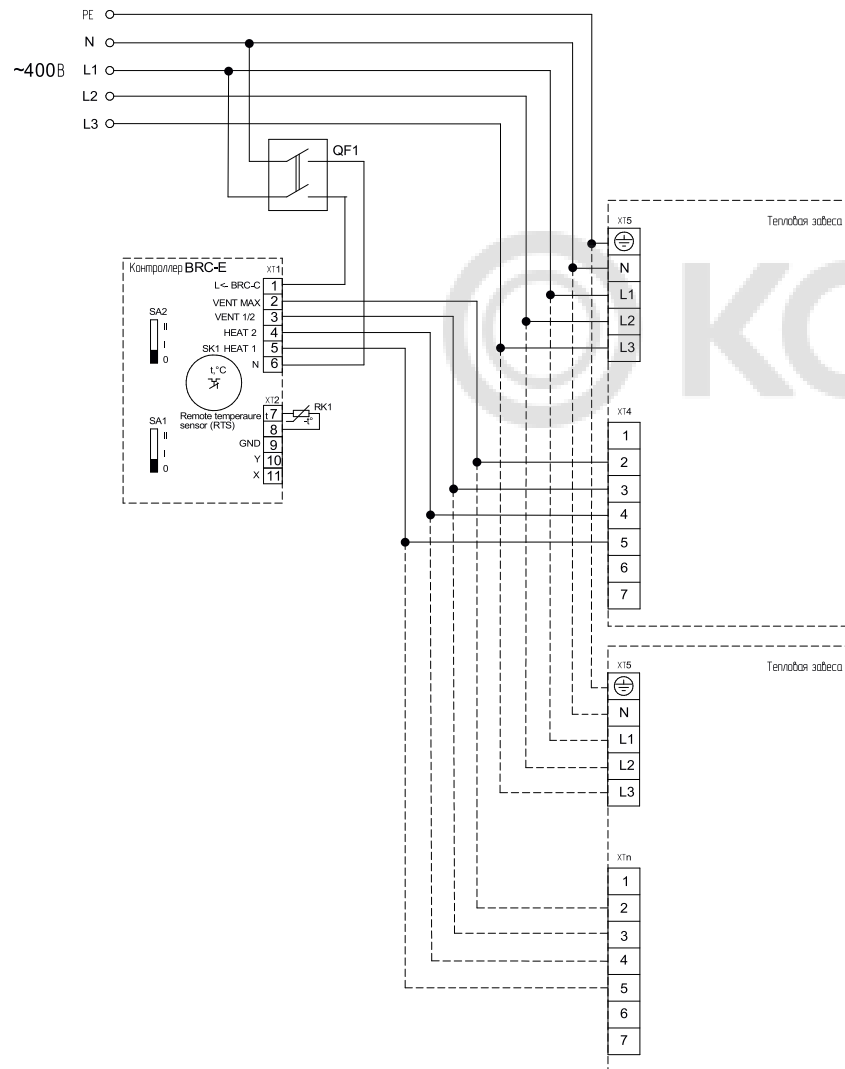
PE
N
~400В L1
L2
L3

QF1

Контроллер BRC-E
XT1
L<- BRC-C 1
VENT MAX 2
VENT 1/2 3
HEAT 2 4
SK1 HEAT 1 5
N 6

SA2
II
I
0

t,°C

XT2
Remote temperaure sensor (RTS)
t 7
8
GND 9
Y 10
X 11

RK1

SA1
II
I
0

XT5
Тепловая завеса
N
L1
L2
L3

XT4
1
2
3
4
5
6
7

XT5
Тепловая завеса
N
L1
L2
L3

XTn
1
2
3
4
5
6
7